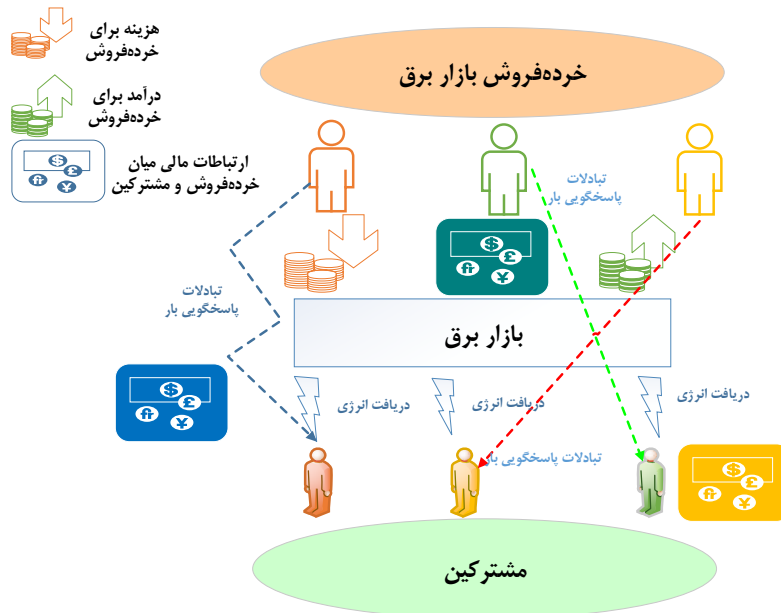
هزینه برای خرده‌فروش

درآمد برای خرده‌فروش

ارتباطات مالی میان خرده‌فروش و مشترکین

خرده‌فروش بازار برق

تبادلات پاسخگویی بار

تبادلات پاسخگویی بار

بازار برق

دریافت انرژی

دریافت انرژی

دریافت انرژی

تبادلات پاسخگویی بار

مشترکین